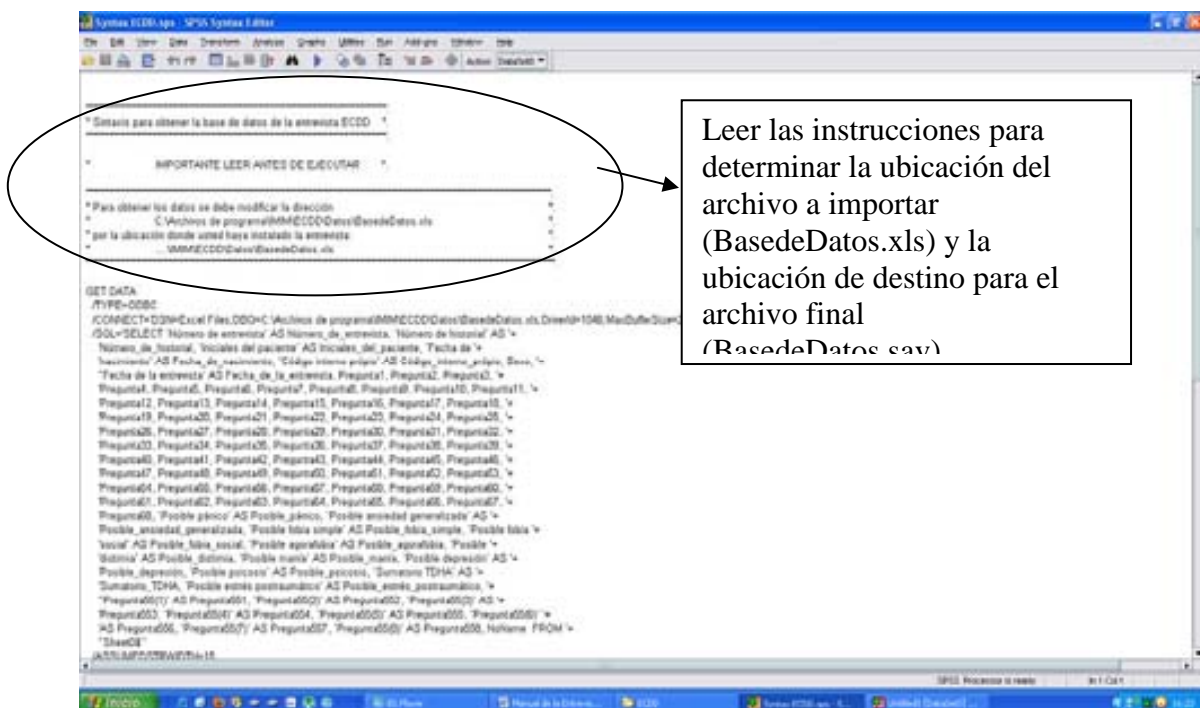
Syntax ECDD.sps - SPSS Syntax Editor

File Edit View Data Transform Analyze Graphs Utilities Run Add-ons Window Help

Active: DataSet0

* Sintaxis para obtener la base de datos de la entrevista ECDD *

* IMPORTANTE LEER ANTES DE EJECUTAR *

* Para obtener los datos se debe modificar la dirección *
* C:\Archivos de programa\IMIM\ECDD\Datos\BasedeDatos.xls *
* por la ubicación donde usted haya instalado la entrevista: *
* ...\IMIM\ECDD\Datos\BasedeDatos.xls *

Leer las instrucciones para determinar la ubicación del archivo a importar (BasedeDatos.xls) y la ubicación de destino para el archivo final (BasedeDatos.sav)

GET DATA
/TYPE=ODBC
/CONNECT='DSN=Excel Files;DBQ=C:\Archivos de programa\IMIM\ECDD\Datos\BasedeDatos.xls;DriverId=1046;MaxBufferSize=2
/SQL='SELECT `Número de entrevista` AS Número_de_entrevista, `Número de historial` AS '+
'Número_de_historial, `Iniciales del paciente` AS Iniciales_del_paciente, `Fecha de '+
'nacimiento` AS Fecha_de_nacimiento, `Código interno propio` AS Código_interno_propio, Sexo, '+
'`Fecha de la entrevista` AS Fecha_de_la_entrevista, Pregunta1, Pregunta2, Pregunta3, '+
'Pregunta4, Pregunta5, Pregunta6, Pregunta7, Pregunta8, Pregunta9, Pregunta10, Pregunta11, '+
'Pregunta12, Pregunta13, Pregunta14, Pregunta15, Pregunta16, Pregunta17, Pregunta18, '+
'Pregunta19, Pregunta20, Pregunta21, Pregunta22, Pregunta23, Pregunta24, Pregunta25, '+
'Pregunta26, Pregunta27, Pregunta28, Pregunta29, Pregunta30, Pregunta31, Pregunta32, '+
'Pregunta33, Pregunta34, Pregunta35, Pregunta36, Pregunta37, Pregunta38, Pregunta39, '+
'Pregunta40, Pregunta41, Pregunta42, Pregunta43, Pregunta44, Pregunta45, Pregunta46, '+
'Pregunta47, Pregunta48, Pregunta49, Pregunta50, Pregunta51, Pregunta52, Pregunta53, '+
'Pregunta54, Pregunta55, Pregunta56, Pregunta57, Pregunta58, Pregunta59, Pregunta60, '+
'Pregunta61, Pregunta62, Pregunta63, Pregunta64, Pregunta65, Pregunta66, Pregunta67, '+
'Pregunta68, `Posible pánico` AS Posible_pánico, `Posible ansiedad generalizada` AS '+
'Posible_ansiedad_generalizada, `Posible fobia simple` AS Posible_fobia_simple, `Posible fobia '+
'social` AS Posible_fobia_social, `Posible agorafobia` AS Posible_agorafobia, `Posible '+
'distimia` AS Posible_distimia, `Posible manía` AS Posible_manía, `Posible depresión` AS '+
'Posible_depresión, `Posible psicosis` AS Posible_psicosis, `Sumatorio TDHA` AS '+
'Sumatorio_TDHA, `Posible estrés postraumático` AS Posible_estrés_postraumático, '+
'`Pregunta55(1)` AS Pregunta551, `Pregunta55(2)` AS Pregunta552, `Pregunta55(3)` AS '+
'Pregunta553, `Pregunta55(4)` AS Pregunta554, `Pregunta55(5)` AS Pregunta555, `Pregunta55(6)` '+
'AS Pregunta556, `Pregunta55(7)` AS Pregunta557, `Pregunta55(8)` AS Pregunta558, NoName FROM '+
'`Sheet0$`'
/ASSUMEDSTRWIDTH=15

SPSS Processor is ready    In 1 Col 1

Inicio    Manual de la Entrevis...    ECDD    Syntax ECDD.sps - S...    Untitled1 [DataSet0]...